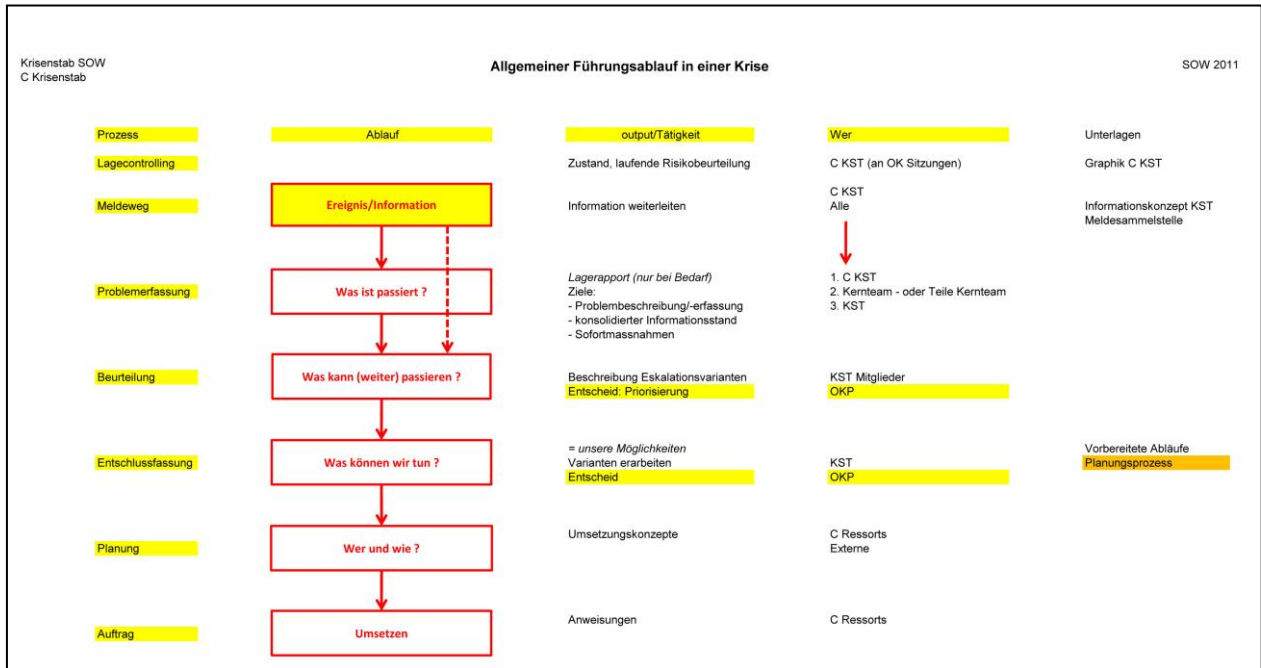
Krisenstab SOW
C Krisenstab

Allgemeiner Führungsablauf in einer Krise

SOW 2011

| Prozess | Ablauf | output/Tätigkeit | Wer | Unterlagen |
|---|---|---|---|---|
| Lagecontrolling | | Zustand, laufende Risikobeurteilung | C KST (an OK Sitzungen) | Graphik C KST |
| Meldeweg | Ereignis/Information | Information weiterleiten | C KST<br>Alle | Informationskonzept KST<br>Meldesammelstelle |
| Problemerfassung | Was ist passiert ? | *Lagerapport (nur bei Bedarf)*<br>Ziele:<br>- Problembeschreibung/-erfassung<br>- konsolidierter Informationsstand<br>- Sofortmassnahmen | 1. C KST<br>2. Kernteam - oder Teile Kernteam<br>3. KST | |
| Beurteilung | Was kann (weiter) passieren ? | Beschreibung Eskalationsvarianten<br>Entscheid: Priorisierung | KST Mitglieder<br>OKP | |
| Entschlussfassung | Was können wir tun ? | *= unsere Möglichkeiten*<br>Varianten erarbeiten<br>Entscheid | KST<br>OKP | Vorbereitete Abläufe<br>Planungsprozess |
| Planung | Wer und wie ? | Umsetzungskonzepte | C Ressorts<br>Externe | |
| Auftrag | Umsetzen | Anweisungen | C Ressorts | |